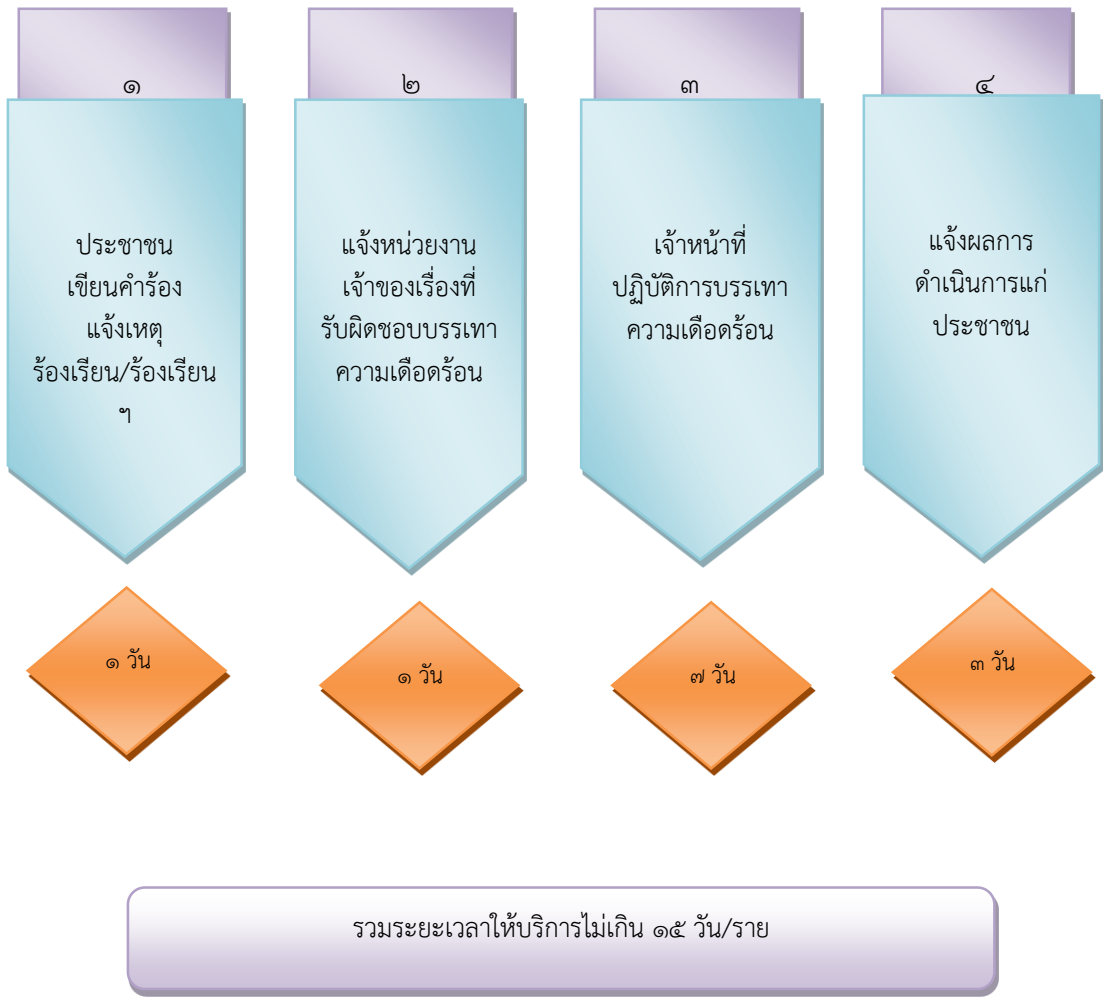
๑

ประชาชน เขียนคำร้อง แจ้งเหตุ ร้องเรียน/ร้องเรียน ๆ

๑ วัน

๒

แจ้งหน่วยงาน เจ้าของเรื่องที่ รับผิดชอบบรรเทา ความเดือดร้อน

๑ วัน

๓

เจ้าหน้าที่ ปฏิบัติการบรรเทา ความเดือดร้อน

๗ วัน

๔

แจ้งผลการ ดำเนินการแก่ ประชาชน

๓ วัน

รวมระยะเวลาให้บริการไม่เกิน ๑๕ วัน/ราย